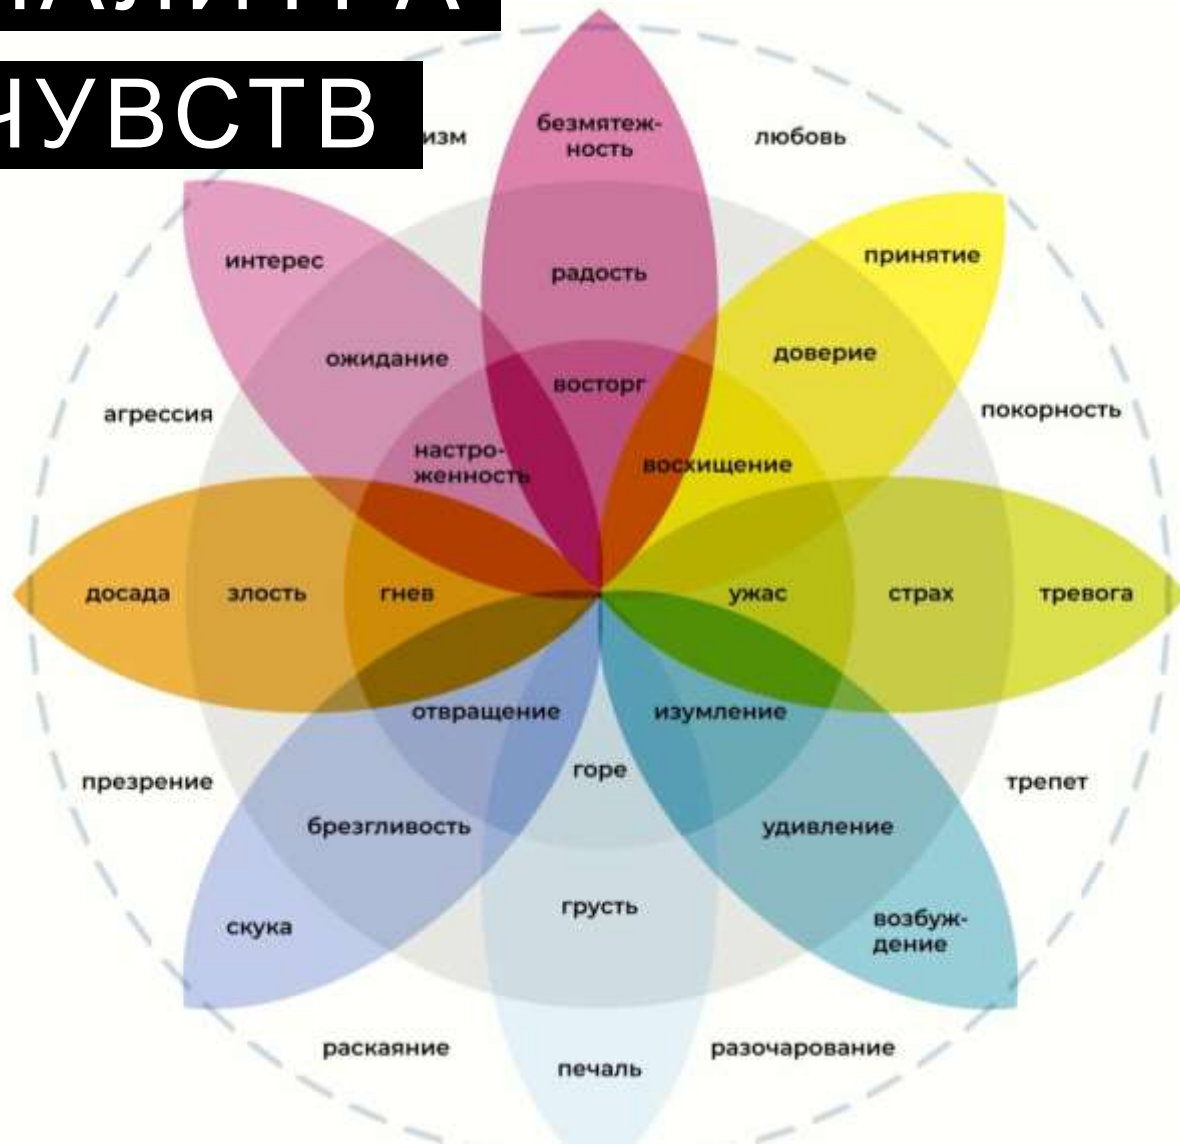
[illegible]
ЧУВСТВ

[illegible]изм

безмятежность

любовь

интерес

радость

принятие

ожидание

доверие

восторг

агрессия

покорность

настроженность

восхищение

досада

злость

гнев

ужас

страх

тревога

отвращение

изумление

горе

презрение

трепет

брезгливость

удивление

грусть

скука

возбуждение

раскаяние

разочарование

печаль